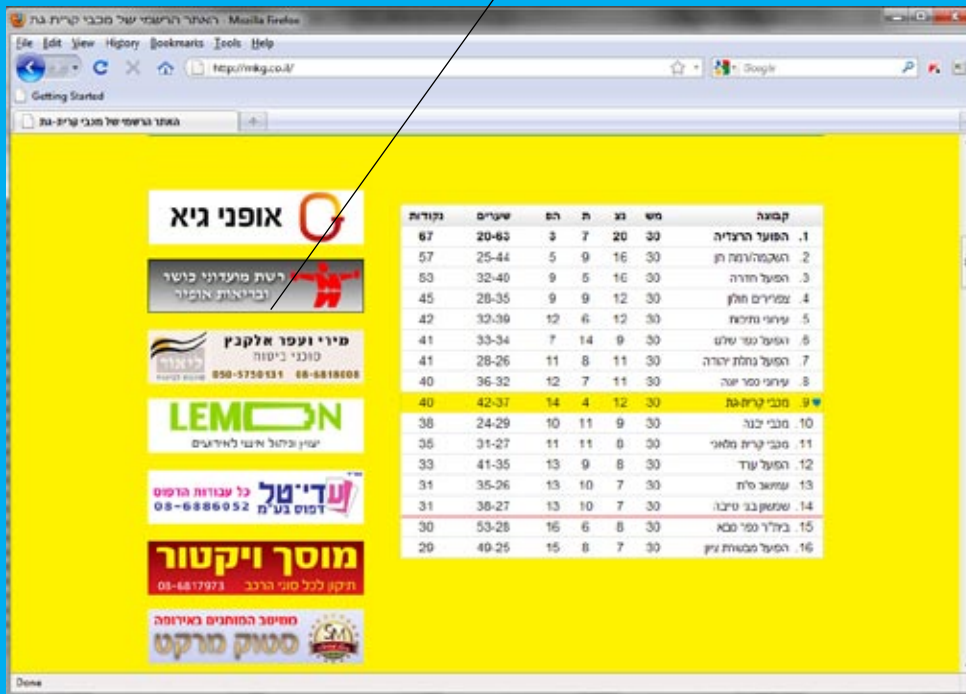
האתר הרשמי של מכבי קרית גת - Mozilla Firefox

File Edit View History Bookmarks Tools Help

http://mkg.co.il/

Google

Getting Started

האתר הרשמי של מכבי קרית-גת

אופני גיא

רשת מועדוני כושר ובריאות אופיר

מירי ועפר אלקבץ
סוכני ביטוח
050-5750131 08-6818608

LEMON
ייעוץ וניהול אישי לאירועים

עדי-טל דפוס בע"מ
כל עבודות הדפוס
08-6886052

מוסך ויקטור
תיקון לכל סוגי הרכב 08-6817973

מוסיף המותגים באירופה
סטוק מרקט

| קבוצה | מש | נצ | ת | הפ | שערים | נקודות |
|---|---|---|---|---|---|---|
| 1. הפועל הרצליה | 30 | 20 | 7 | 3 | 20-63 | 67 |
| 2. הגקמה/רמת חן | 30 | 16 | 9 | 5 | 25-44 | 57 |
| 3. הפועל חדרה | 30 | 16 | 5 | 9 | 32-40 | 53 |
| 4. צפרירים חולון | 30 | 12 | 9 | 9 | 28-35 | 45 |
| 5. עירוני נתיבות | 30 | 12 | 6 | 12 | 32-39 | 42 |
| 6. הפועל כפר שלם | 30 | 9 | 14 | 7 | 33-34 | 41 |
| 7. הפועל נחלת יהודה | 30 | 11 | 8 | 11 | 28-26 | 41 |
| 8. עירוני כפר יונה | 30 | 11 | 7 | 12 | 36-32 | 40 |
| 9. מכבי קרית-גת | 30 | 12 | 4 | 14 | 42-37 | 40 |
| 10. מכבי יבנה | 30 | 9 | 11 | 10 | 24-29 | 38 |
| 11. מכבי קרית מלאכי | 30 | 8 | 11 | 11 | 31-27 | 35 |
| 12. הפועל עכו | 30 | 8 | 9 | 13 | 41-35 | 33 |
| 13. עמישב ס"ת | 30 | 7 | 10 | 13 | 35-26 | 31 |
| 14. שמשון בני טייבה | 30 | 7 | 10 | 13 | 38-27 | 31 |
| 15. בית"ר כפר סבא | 30 | 8 | 6 | 16 | 53-28 | 30 |
| 16. הפועל מבשרת ציון | 30 | 7 | 8 | 15 | 49-25 | 29 |

Done